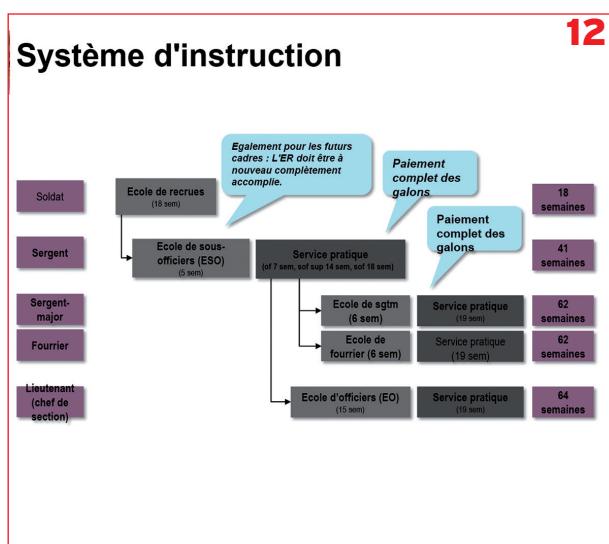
12

Système d'instruction

Egalement pour les futurs cadres : L'ER doit être à nouveau complètement accomplie.

Paiement complet des galons

Paiement complet des galons

Soldat

Ecole de recrues
(18 sem)

18 semaines

Sergent

Ecole de sous-officiers (ESO)
(5 sem)

Service pratique
(of 7 sem, sof sup 14 sem, sof 18 sem)

41 semaines

Sergent-major

Ecole de sgtm (6 sem)

Service pratique
(19 sem)

62 semaines

Fourrier

Ecole de fourrier (6 sem)

Service pratique (19 sem)

62 semaines

Lieutenant (chef de section)

Ecole d'officiers (EO)
(15 sem)

Service pratique
(19 sem)

64 semaines